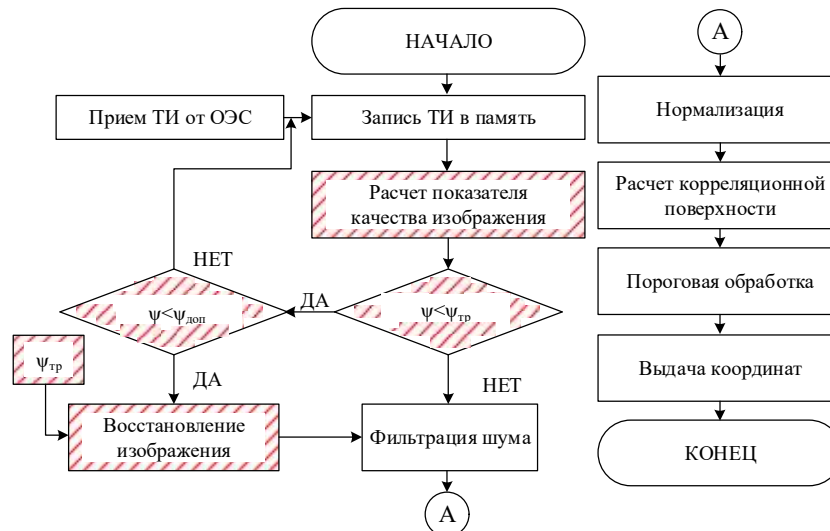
НАЧАЛО

Прием ТИ от ОЭС

Запись ТИ в память

Расчет показателя качества изображения

НЕТ

$\psi<\psi_{доп}$

ДА

$\psi<\psi_{тр}$

$\psi_{тр}$

ДА

НЕТ

Восстановление изображения

Фильтрация шума

A

A

Нормализация

Расчет корреляционной поверхности

Пороговая обработка

Выдача координат

КОНЕЦ